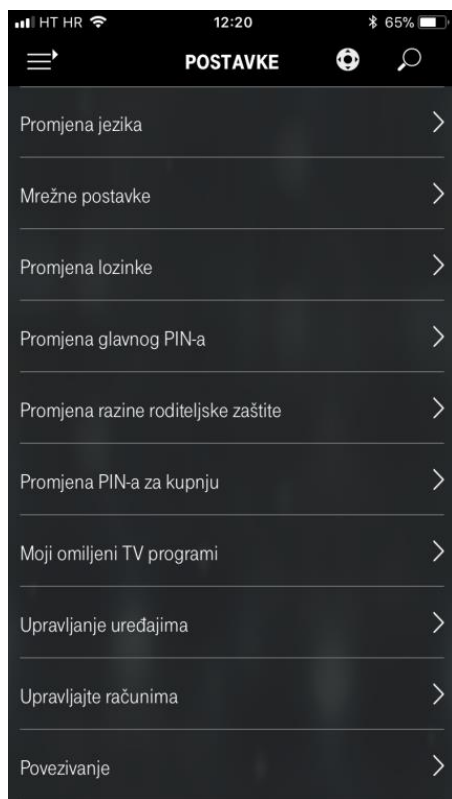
HT HR 12:20 65%

POSTAVKE

Promjena jezika

Mrežne postavke

Promjena lozinke

Promjena glavnog PIN-a

Promjena razine roditeljske zaštite

Promjena PIN-a za kupnju

Moji omiljeni TV programi

Upravljanje uređajima

Upravljajte računima

Povezivanje